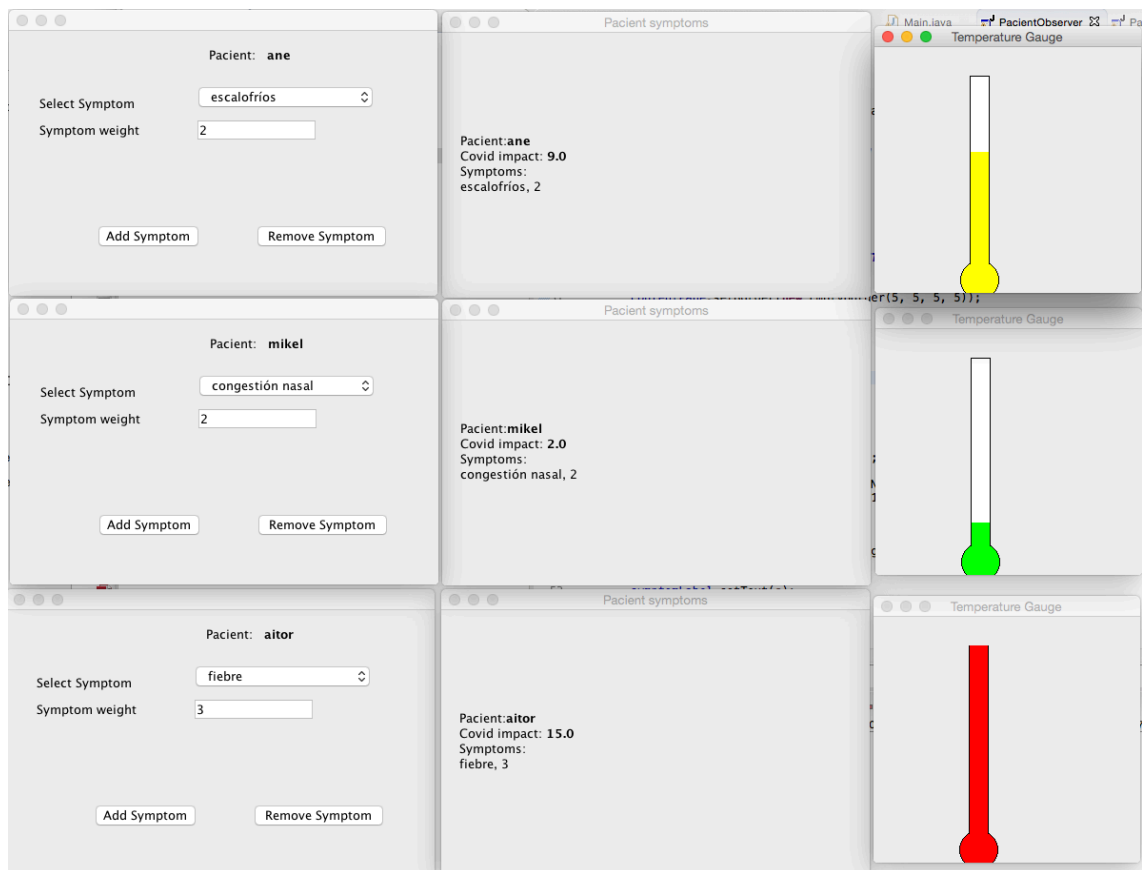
Pacient: ane

Select Symptom
escalofríos
Symptom weight
2

Add Symptom
Remove Symptom

Pacient symptoms

Pacient:ane
Covid impact: 9.0
Symptoms:
escalofríos, 2

Main.java
PacientObserver
Pa

Temperature Gauge

Pacient: mikel

Select Symptom
congestión nasal
Symptom weight
2

Add Symptom
Remove Symptom

Pacient symptoms

Pacient:mikel
Covid impact: 2.0
Symptoms:
congestión nasal, 2

Temperature Gauge

Pacient: aitor

Select Symptom
fiebre
Symptom weight
3

Add Symptom
Remove Symptom

Pacient symptoms

Pacient:aitor
Covid impact: 15.0
Symptoms:
fiebre, 3

Temperature Gauge